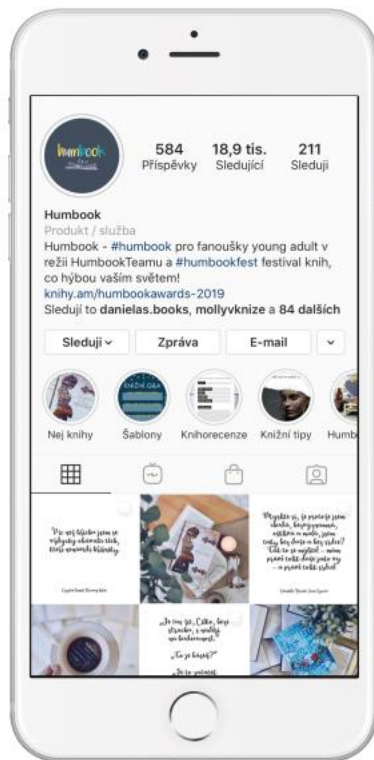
humbook

584
Příspěvky

18,9 tis.
Sledující

211
Sleduji

Humbook
Produkt / služba
Humbook - #humbook pro fanoušky young adult v režii HumbookTeamu a #humbookfest festival knih, co hýbou vaším světem!
knihy.am/humbookawards-2019
Sledují to danielas.books, mollyvknize a 84 dalších

Sleduji
Zpráva
E-mail

KNIŽNÍ OBA

Nej knihy
Šablony
Knihorecenze
Knižní tipy
Humb

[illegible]

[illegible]

"Je čas jít, Čiko, řekl strašák, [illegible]"
"Je to krásné?"
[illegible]